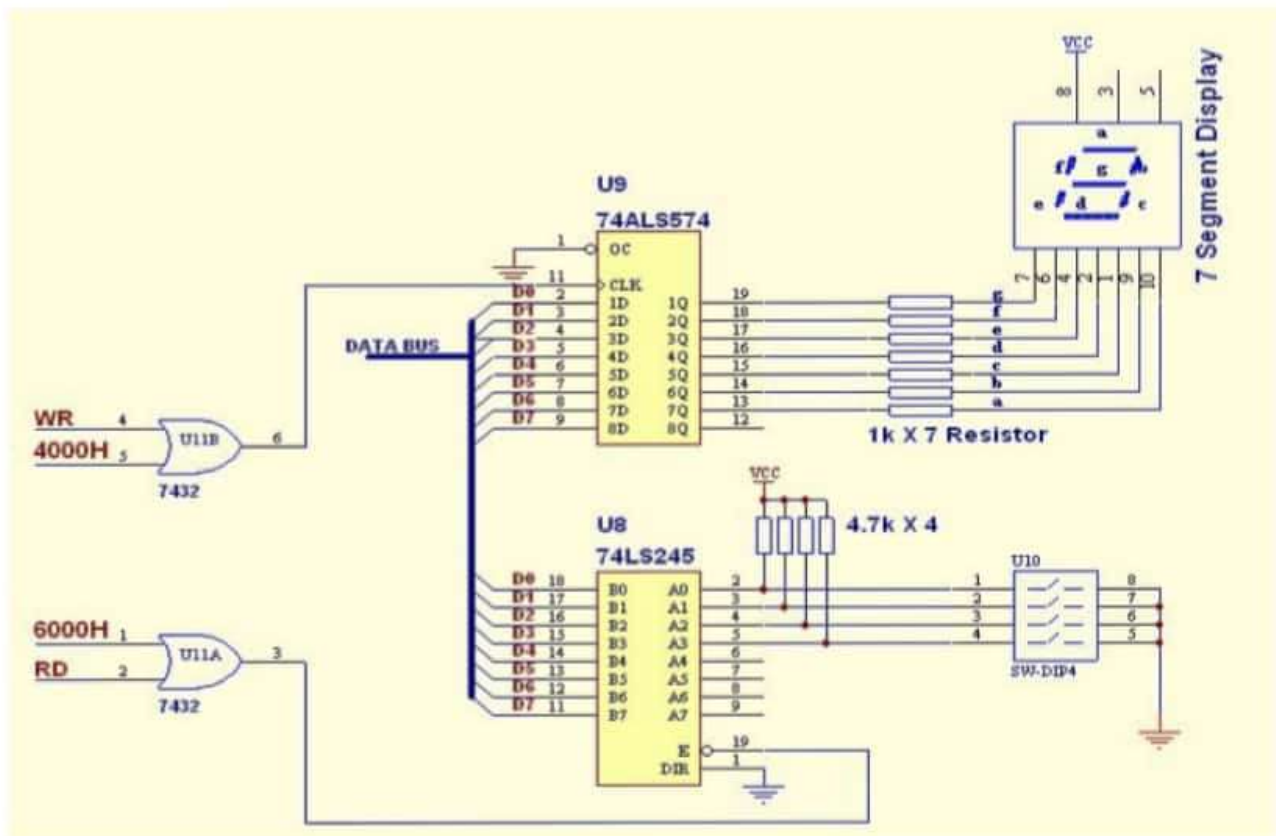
VCC
8
3
5
7 Segment Display
a
f
g
b
e
d
c
7 6 4 2 1 9 10

U9
74ALS574
1 OC
11 CLK
D0 2 1D 1Q 19
D1 3 2D 2Q 18
D2 4 3D 3Q 17
D3 5 4D 4Q 16
D4 6 5D 5Q 15
D5 7 6D 6Q 14
D6 8 7D 7Q 13
D7 9 8D 8Q 12

g
f
e
d
c
b
a
1k X 7 Resistor

DATA BUS

WR 4
4000H 5
U11B 6
7432

VCC
4.7k X 4

U8
74LS245
D0 18 B0 A0 2
D1 17 B1 A1 3
D2 16 B2 A2 4
D3 15 B3 A3 5
D4 14 B4 A4 6
D5 13 B5 A5 7
D6 12 B6 A6 8
D7 11 B7 A7 9
E 19
DIR 1

U10
1 8
2 7
3 6
4 5
SW-DIP4

6000H 1
RD 2
U11A 3
7432